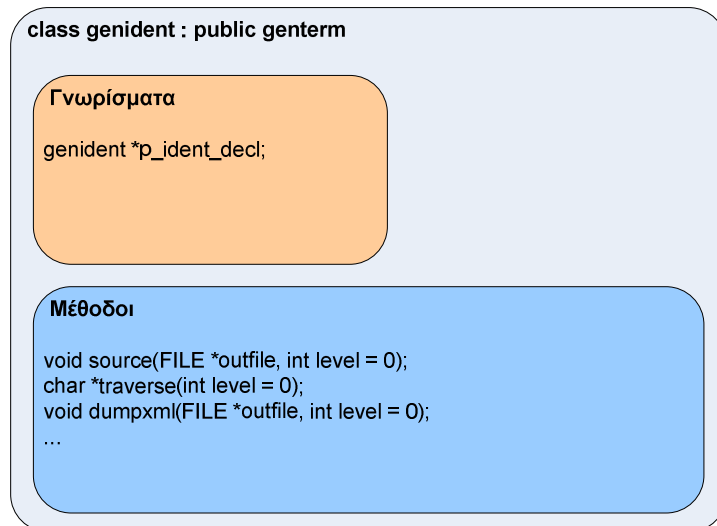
class genident : public genterm

Γνωρίσματα

genident *p_ident_decl;

Μέθοδοι

void source(FILE *outfile, int level = 0);
char *traverse(int level = 0);
void dumpxml(FILE *outfile, int level = 0);
...